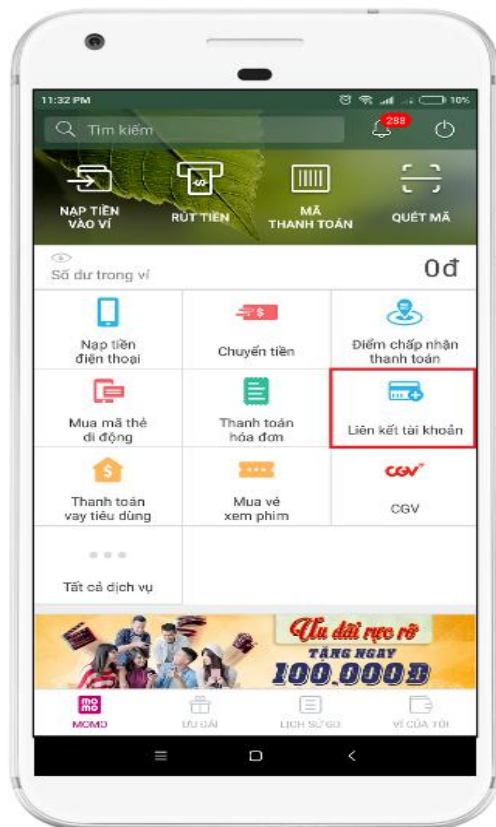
11:32 PM
10%

Tìm kiếm
288

NẠP TIỀN VÀO VÍ
RÚT TIỀN
MÃ THANH TOÁN
QUÉT MÃ

Số dư trong ví
0đ

Nạp tiền điện thoại
Chuyển tiền
Điểm chấp nhận thanh toán
Mua mã thẻ di động
Thanh toán hóa đơn
Liên kết tài khoản
Thanh toán vay tiêu dùng
Mua vé xem phim
CGV
CGV
Tất cả dịch vụ

Ưu đãi rực rỡ
TẶNG NGAY
100.000Đ

MOMO
ƯU ĐÃI
LỊCH SỬ GD
VÍ CỦA TÔI